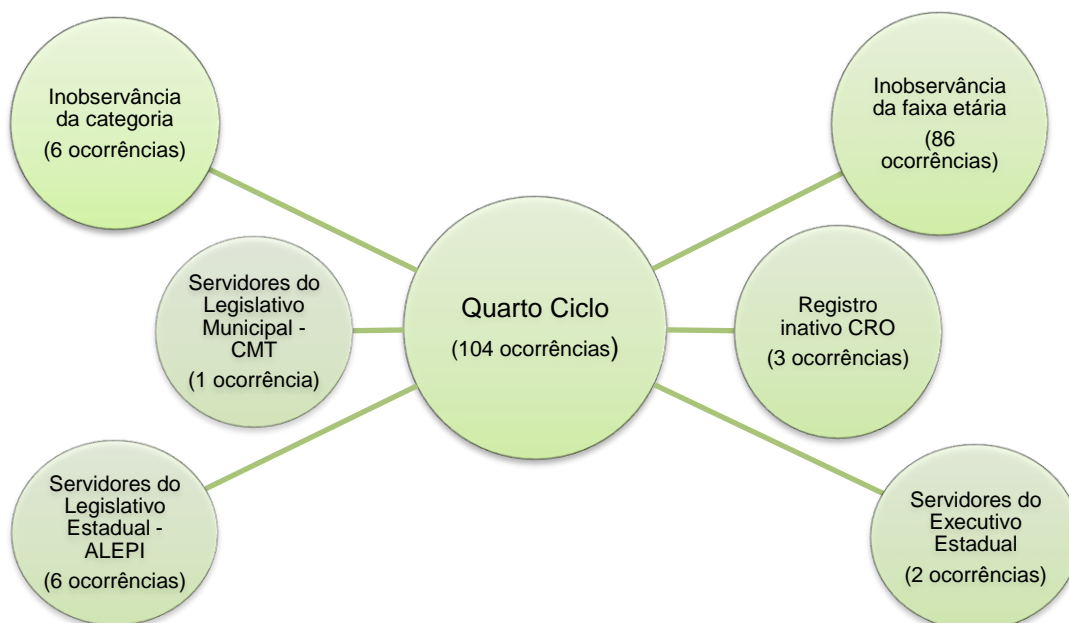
Inobservância da categoria
(6 ocorrências)

Inobservância da faixa etária
(86 ocorrências)

Servidores do Legislativo Municipal - CMT
(1 ocorrência)

Quarto Ciclo
(104 ocorrências)

Registro inativo CRO
(3 ocorrências)

Servidores do Legislativo Estadual - ALEPI
(6 ocorrências)

Servidores do Executivo Estadual
(2 ocorrências)